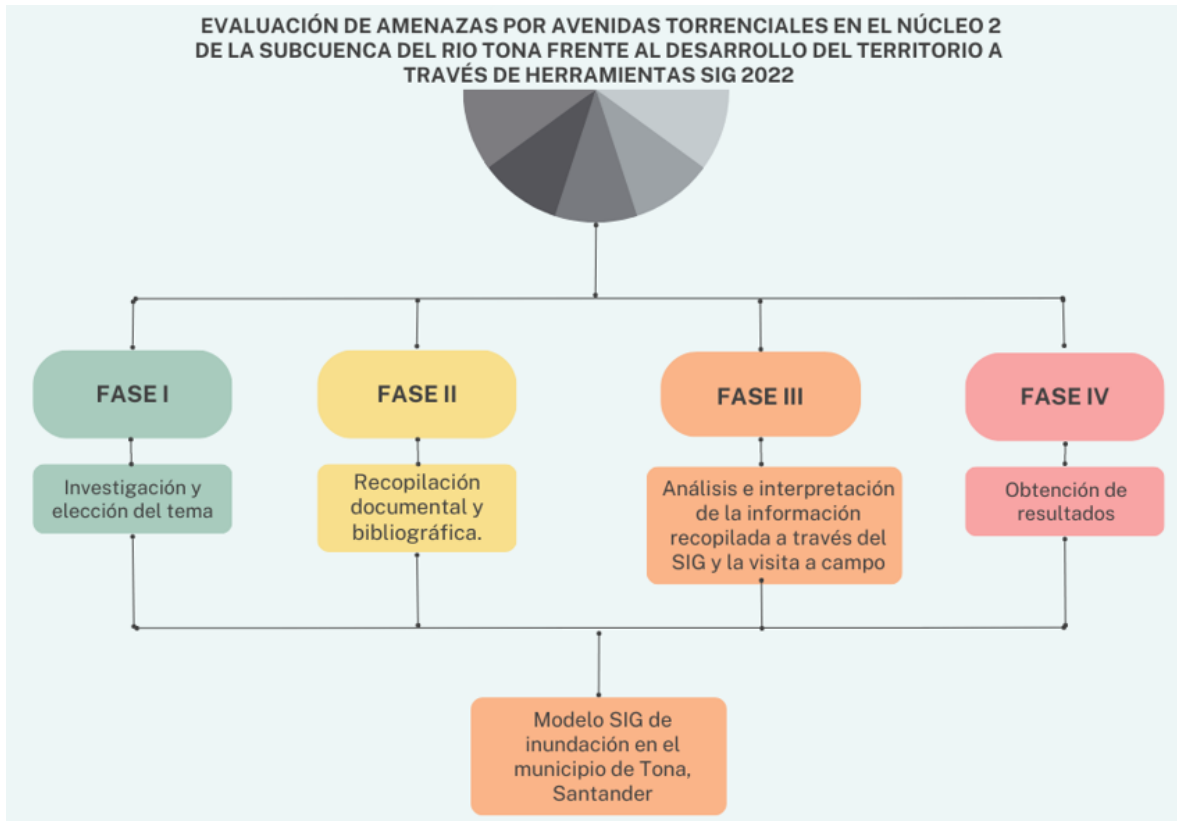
EVALUACIÓN DE AMENAZAS POR AVENIDAS TORRENCIALES EN EL NÚCLEO 2 DE LA SUBCUENCA DEL RIO TONA FRENTE AL DESARROLLO DEL TERRITORIO A TRAVÉS DE HERRAMIENTAS SIG 2022

FASE I

Investigación y elección del tema

FASE II

Recopilación documental y bibliográfica.

FASE III

Análisis e interpretación de la información recopilada a través del SIG y la visita a campo

FASE IV

Obtención de resultados

Modelo SIG de inundación en el municipio de Tona, Santander